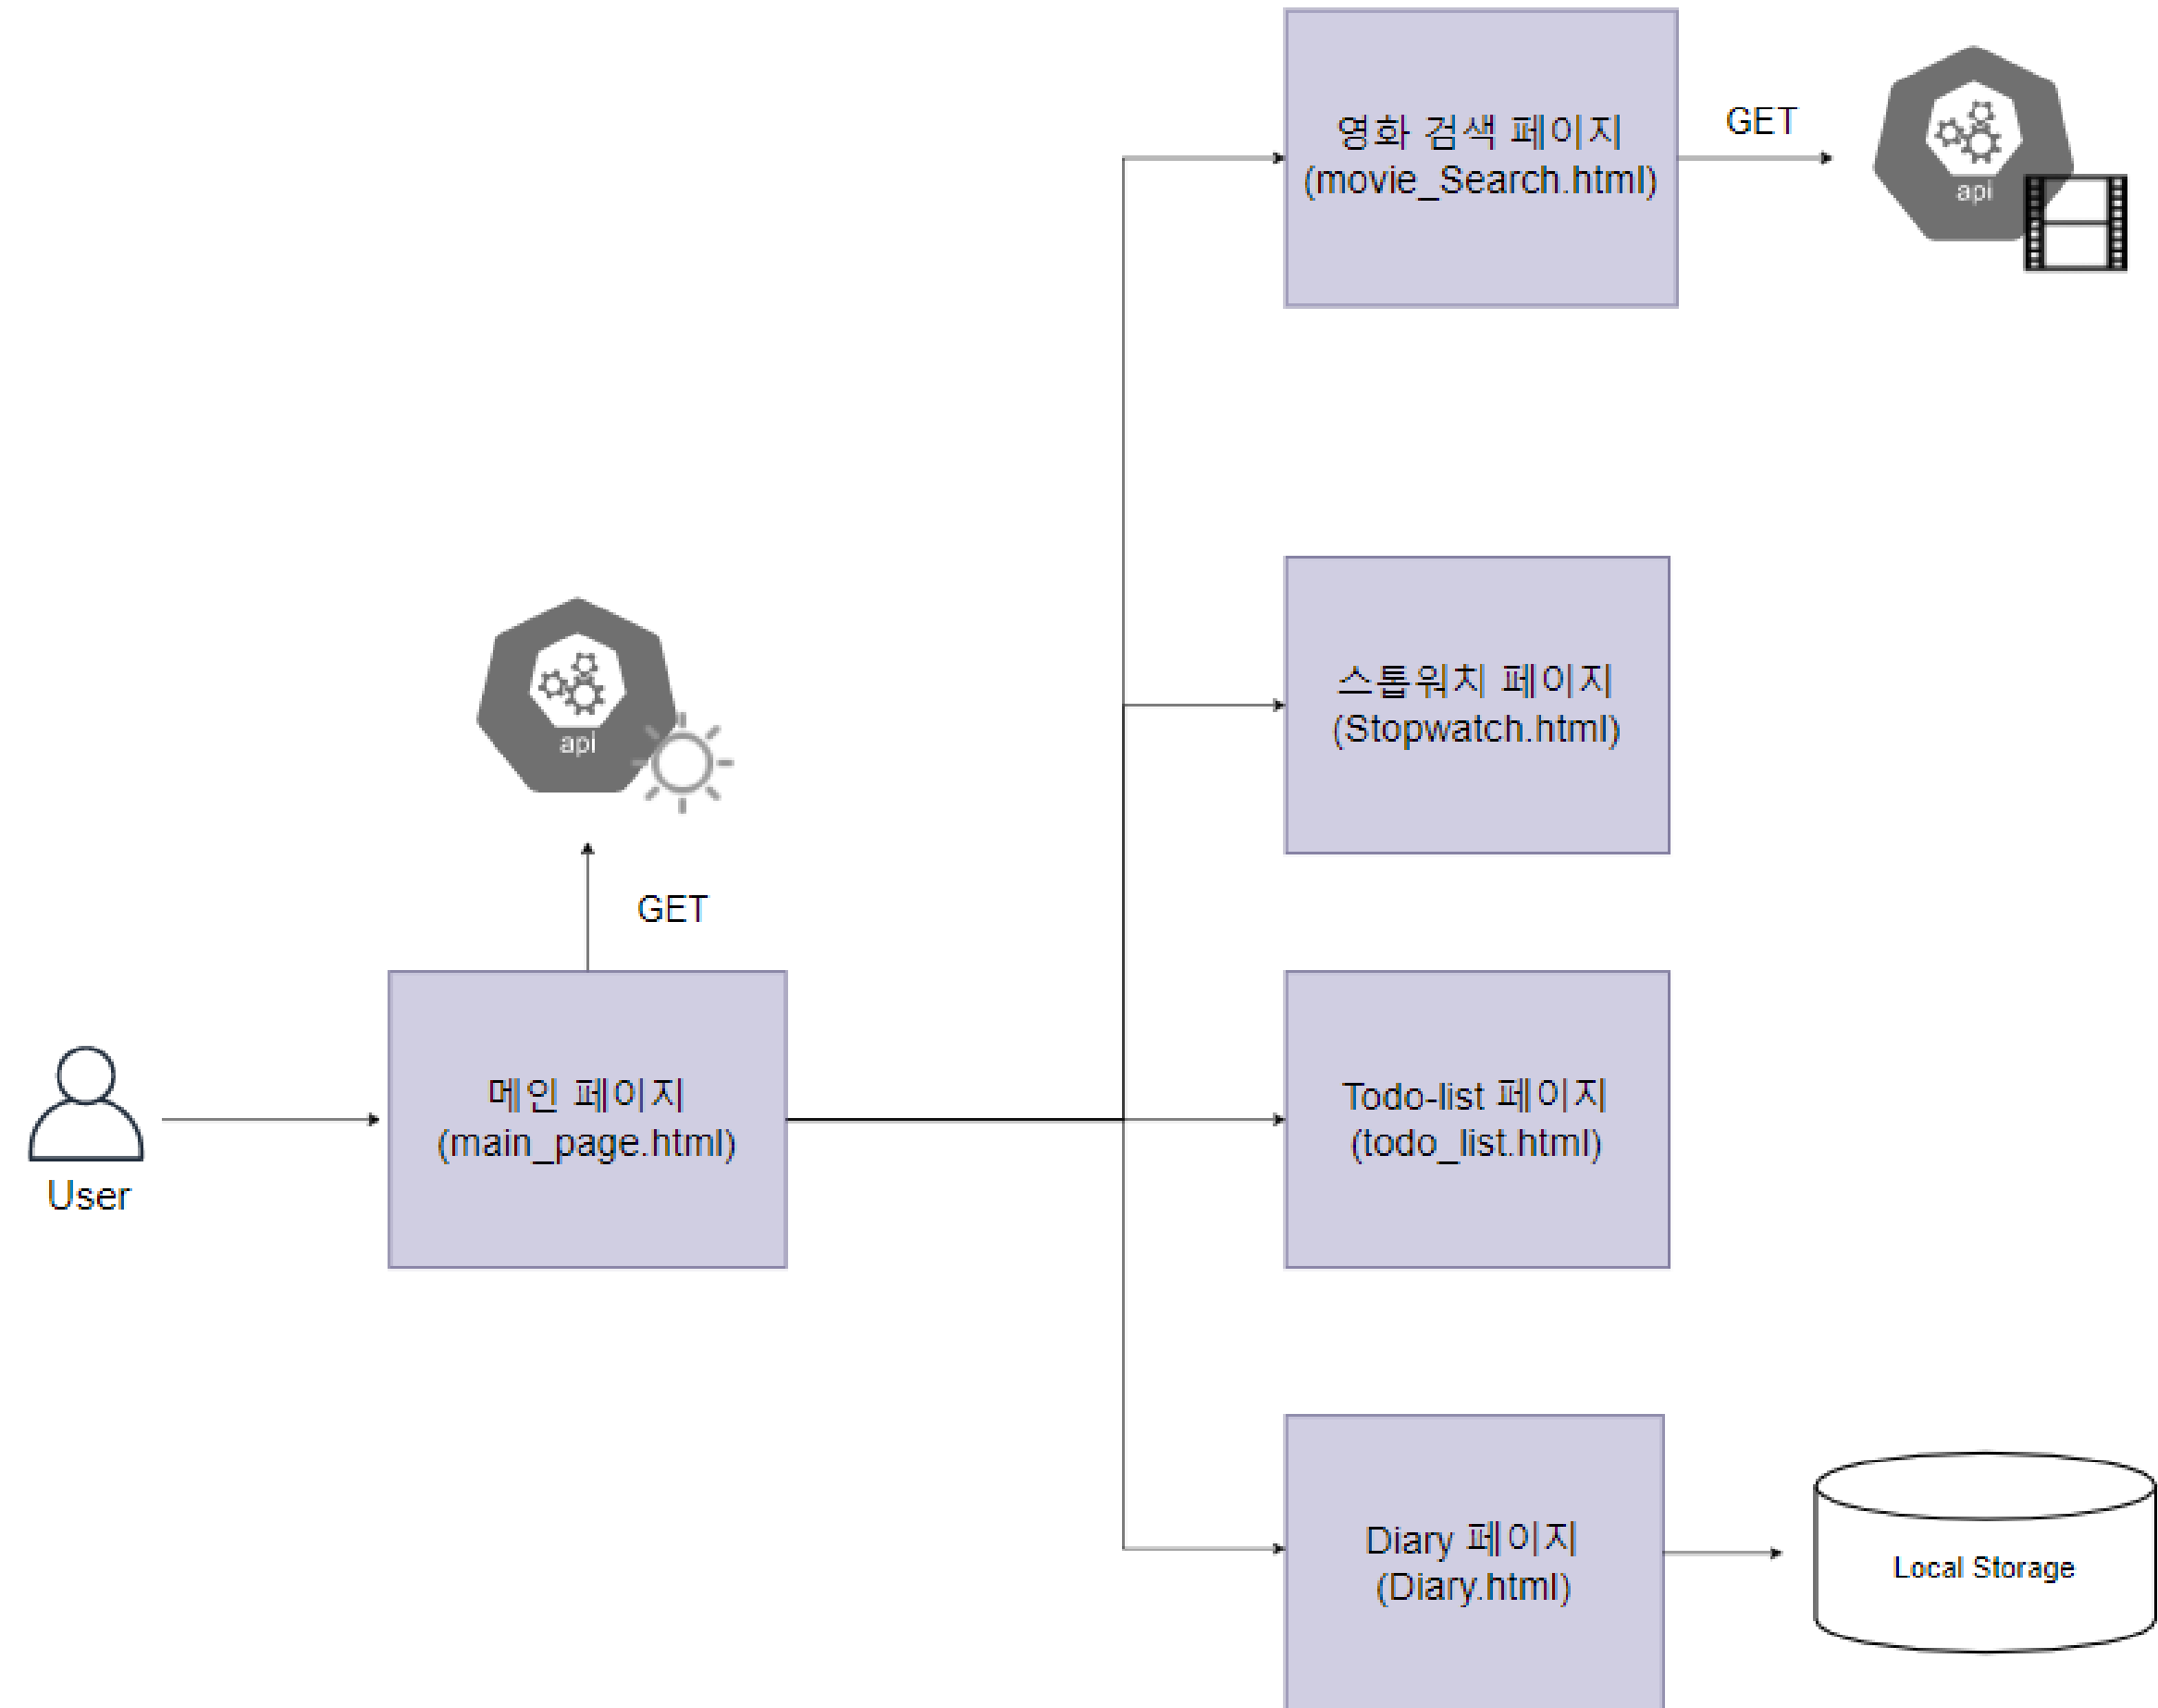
영화 검색 페이지
(movie_Search.html)

GET

api

스톱워치 페이지
(Stopwatch.html)

api

GET

User

메인 페이지
(main_page.html)

Todo-list 페이지
(todo_list.html)

Diary 페이지
(Diary.html)

Local Storage